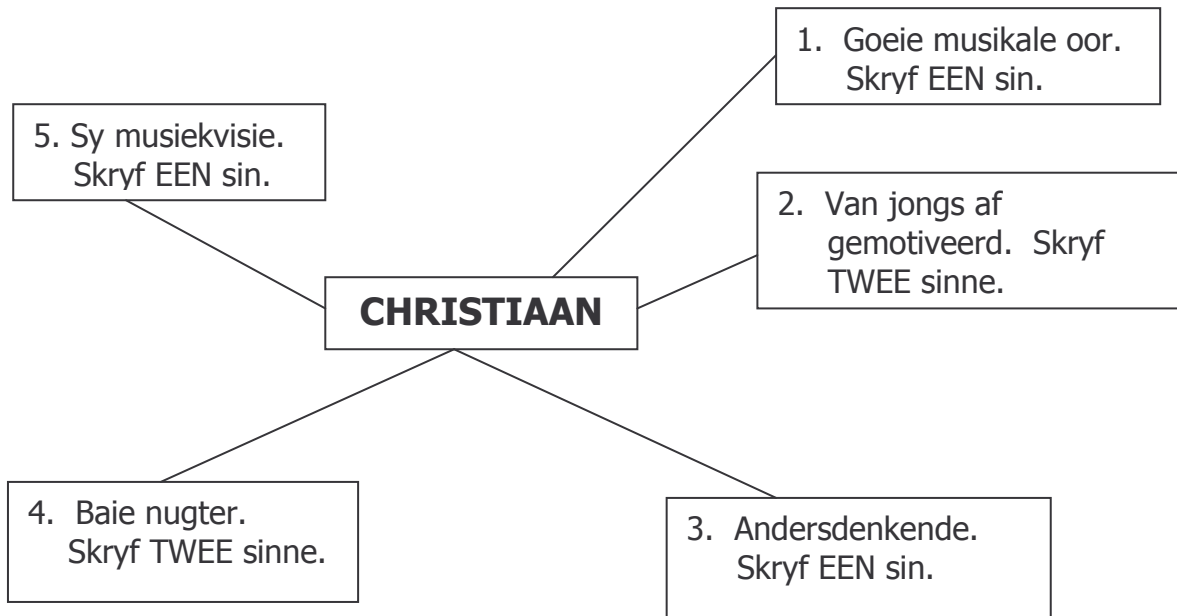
CHRISTIAAN

1. Goeie musikale oor. Skryf EEN sin.

2. Van jongs af gemotiveerd. Skryf TWEE sinne.

3. Andersdenkende. Skryf EEN sin.

4. Baie nugter. Skryf TWEE sinne.

5. Sy musiekvisie. Skryf EEN sin.